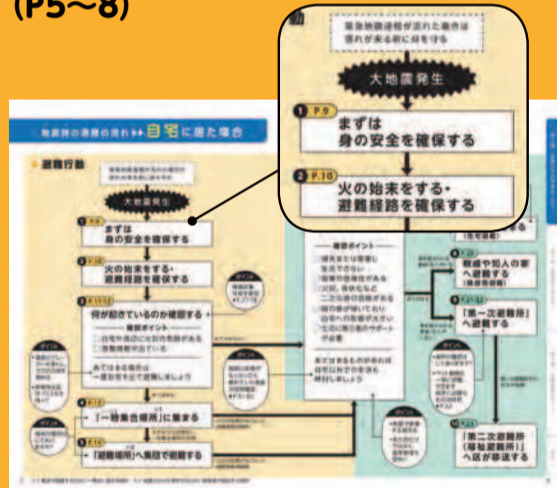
(P5〜8)

緊急地震速報が流れた場合は
揺れが来る前に身を守る

大地震発生

1 P.9
まずは
身の安全を確保する

2 P.10
火の始末をする・
避難経路を確保する

地震時の避難の流れ ▶▶ 自宅に居た場合

避難行動

大地震発生

まずは
身の安全を確保する

火の始末をする・
避難経路を確保する

何が起きているのか確認する

「一時集合場所」に集まる

「避難場所」へ集団で避難する

親戚や知人の家
へ避難する

「第一次避難所」
へ避難する

「第二次避難所
（福祉避難所）」
へ送り移送する